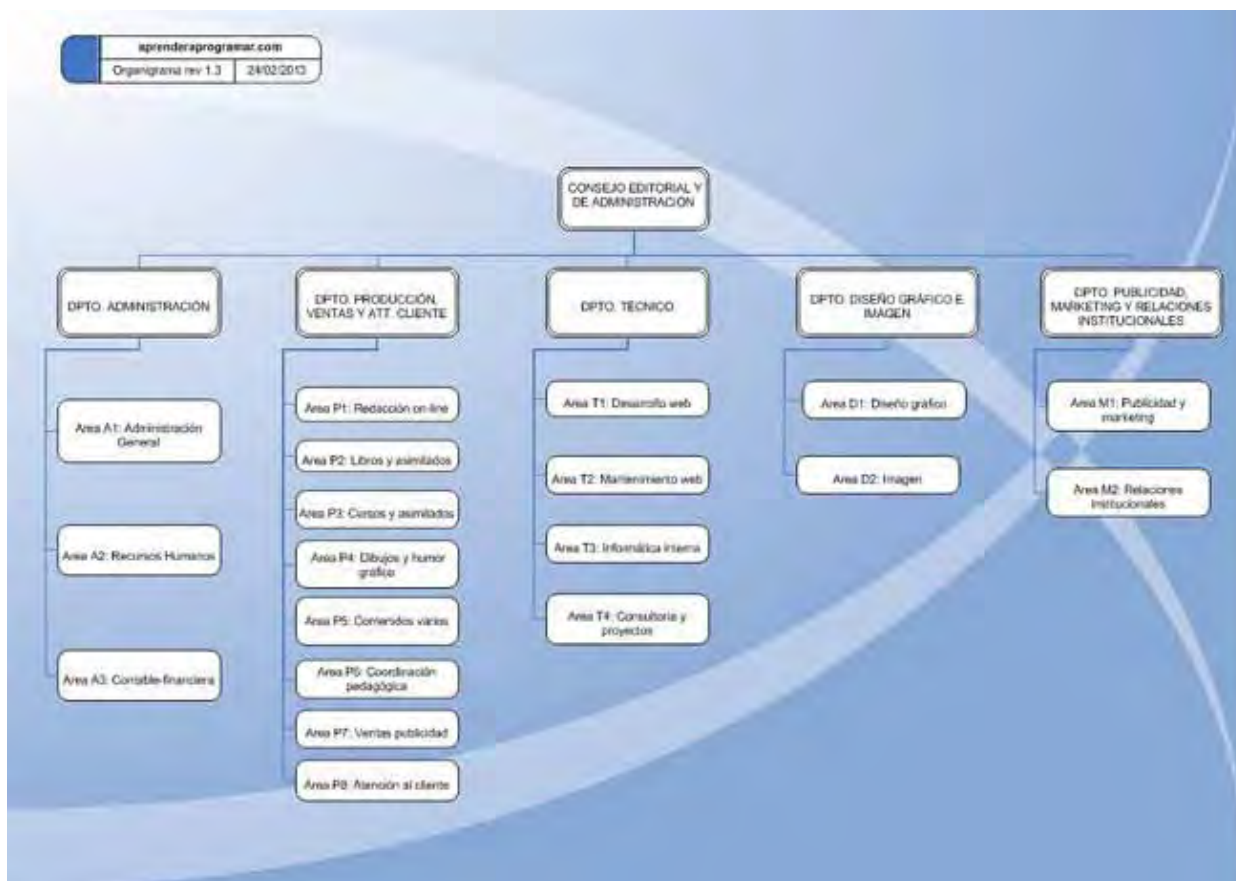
aprenderaprogramar.com
Organigrama rev 1.3 | 24/02/2013

CONSEJO EDITORIAL Y DE ADMINISTRACION

DPTO. ADMINISTRACION

Area A1: Administración General

Area A2: Recursos Humanos

Area A3: Contable-financiera

DPTO. PRODUCCIÓN, VENTAS Y ATT. CLIENTE

Area P1: Redacción on-line

Area P2: Libros y asimilados

Area P3: Cursos y asimilados

Area P4: Dibujos y humor gráfico

Area P5: Contenidos varios

Area P6: Coordinación pedagógica

Area P7: Ventas publicidad

Area P8: Atención al cliente

DPTO. TECNICO

Area T1: Desarrollo web

Area T2: Mantenimiento web

Area T3: Informática interna

Area T4: Consultoría y proyectos

DPTO. DISEÑO GRÁFICO E IMAGEN

Area D1: Diseño gráfico

Area D2: Imagen

DPTO. PUBLICIDAD, MARKETING Y RELACIONES INSTITUCIONALES

Area M1: Publicidad y marketing

Area M2: Relaciones institucionales